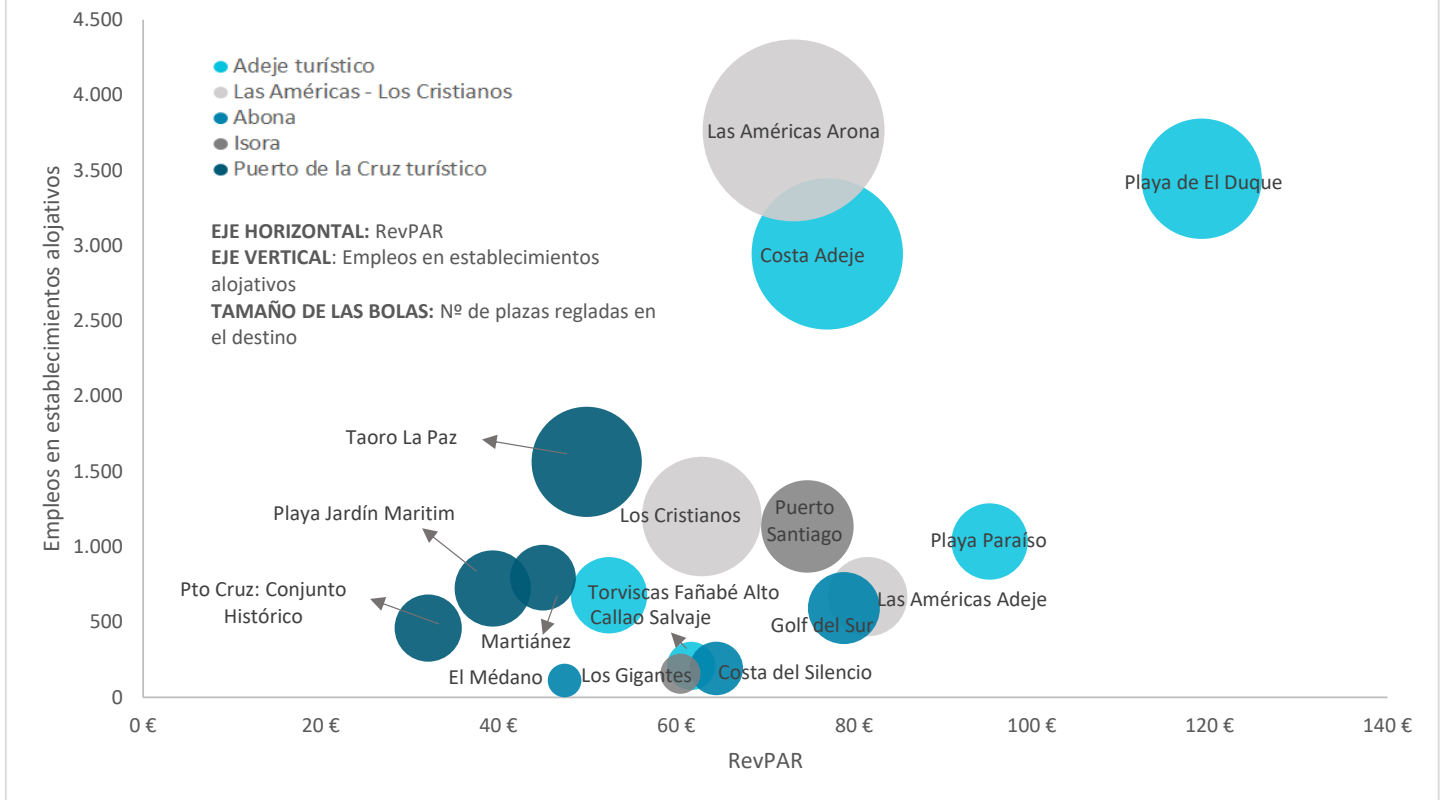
4.500
4.000
3.500
3.000
2.500
2.000
1.500
1.000
500
0

Empleos en establecimientos alojativos

Adeje turístico
Las Américas - Los Cristianos
Abona
Isora
Puerto de la Cruz turístico

**EJE HORIZONTAL:** RevPAR
**EJE VERTICAL**: Empleos en establecimientos alojativos
**TAMAÑO DE LAS BOLAS:** Nº de plazas regladas en el destino

Las Américas Arona
Playa de El Duque
Costa Adeje
Taoro La Paz
Playa Jardín Maritim
Los Cristianos
Puerto Santiago
Playa Paraíso
Pto Cruz: Conjunto Histórico
Torviscas Fañabé Alto
Callao Salvaje
Las Américas Adeje
Golf del Sur
Martiánez
El Médano
Los Gigantes
Costa del Silencio

0 €
20 €
40 €
60 €
80 €
100 €
120 €
140 €
RevPAR